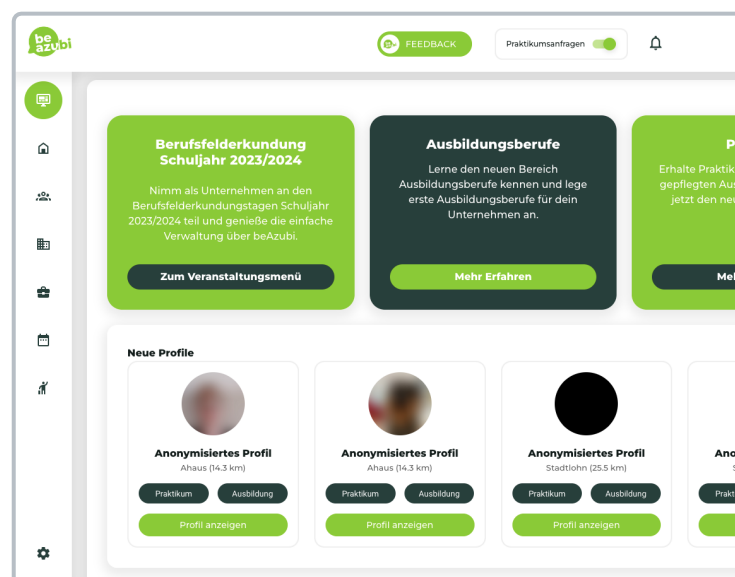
be azubi

FEEDBACK

Praktikumsanfragen

Berufsfelderkundung Schuljahr 2023/2024

Nimm als Unternehmen an den Berufsfelderkundungstagen Schuljahr 2023/2024 teil und genieße die einfache Verwaltung über beAzubi.

Zum Veranstaltungsmenü

Ausbildungsberufe

Lerne den neuen Bereich Ausbildungsberufe kennen und lege erste Ausbildungsberufe für dein Unternehmen an.

Mehr Erfahren

P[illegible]

Erhalte Praktik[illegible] gepflegten Aus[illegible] jetzt den ne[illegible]

Meh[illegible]

Neue Profile

Anonymisiertes Profil
Ahaus (14.3 km)
Praktikum
Ausbildung
Profil anzeigen

Anonymisiertes Profil
Ahaus (14.3 km)
Praktikum
Ausbildung
Profil anzeigen

Anonymisiertes Profil
Stadtlohn (25.5 km)
Praktikum
Ausbildung
Profil anzeigen

Ano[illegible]
S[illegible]
Prakt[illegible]